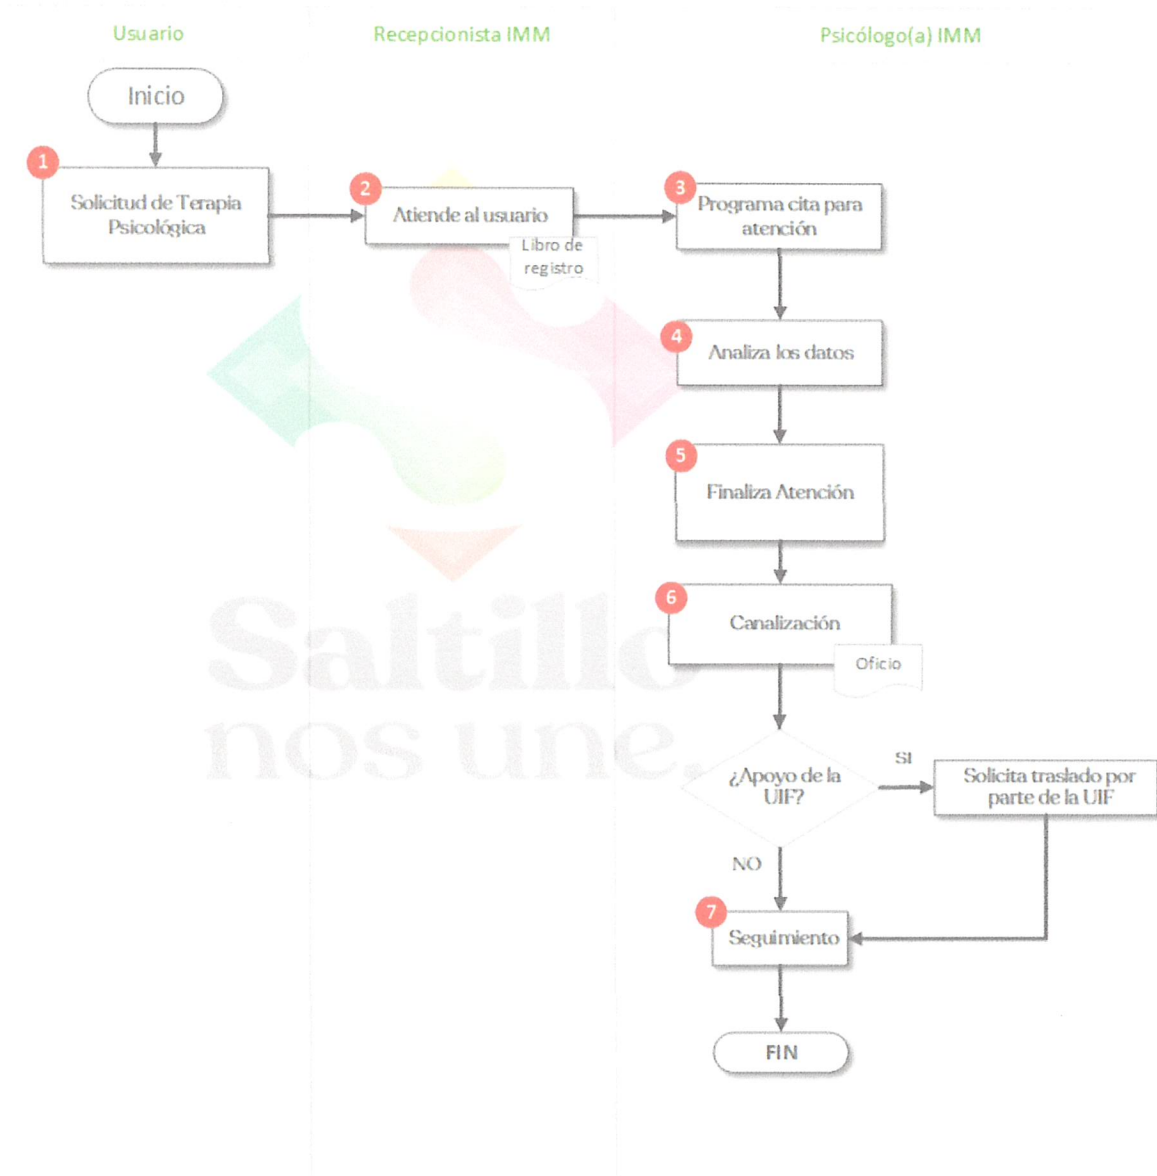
Usuario

Recepcionista IMM

Psicólogo(a) IMM

Inicio

1 Solicitud de Terapia Psicológica

2 Atiende al usuario

Libro de registro

3 Programa cita para atención

4 Analiza los datos

5 Finaliza Atención

6 Canalización

Oficio

¿Apoyo de la UIF?

SI

Solicita traslado por parte de la UIF

NO

7 Seguimiento

FIN

Saltillo nos une.